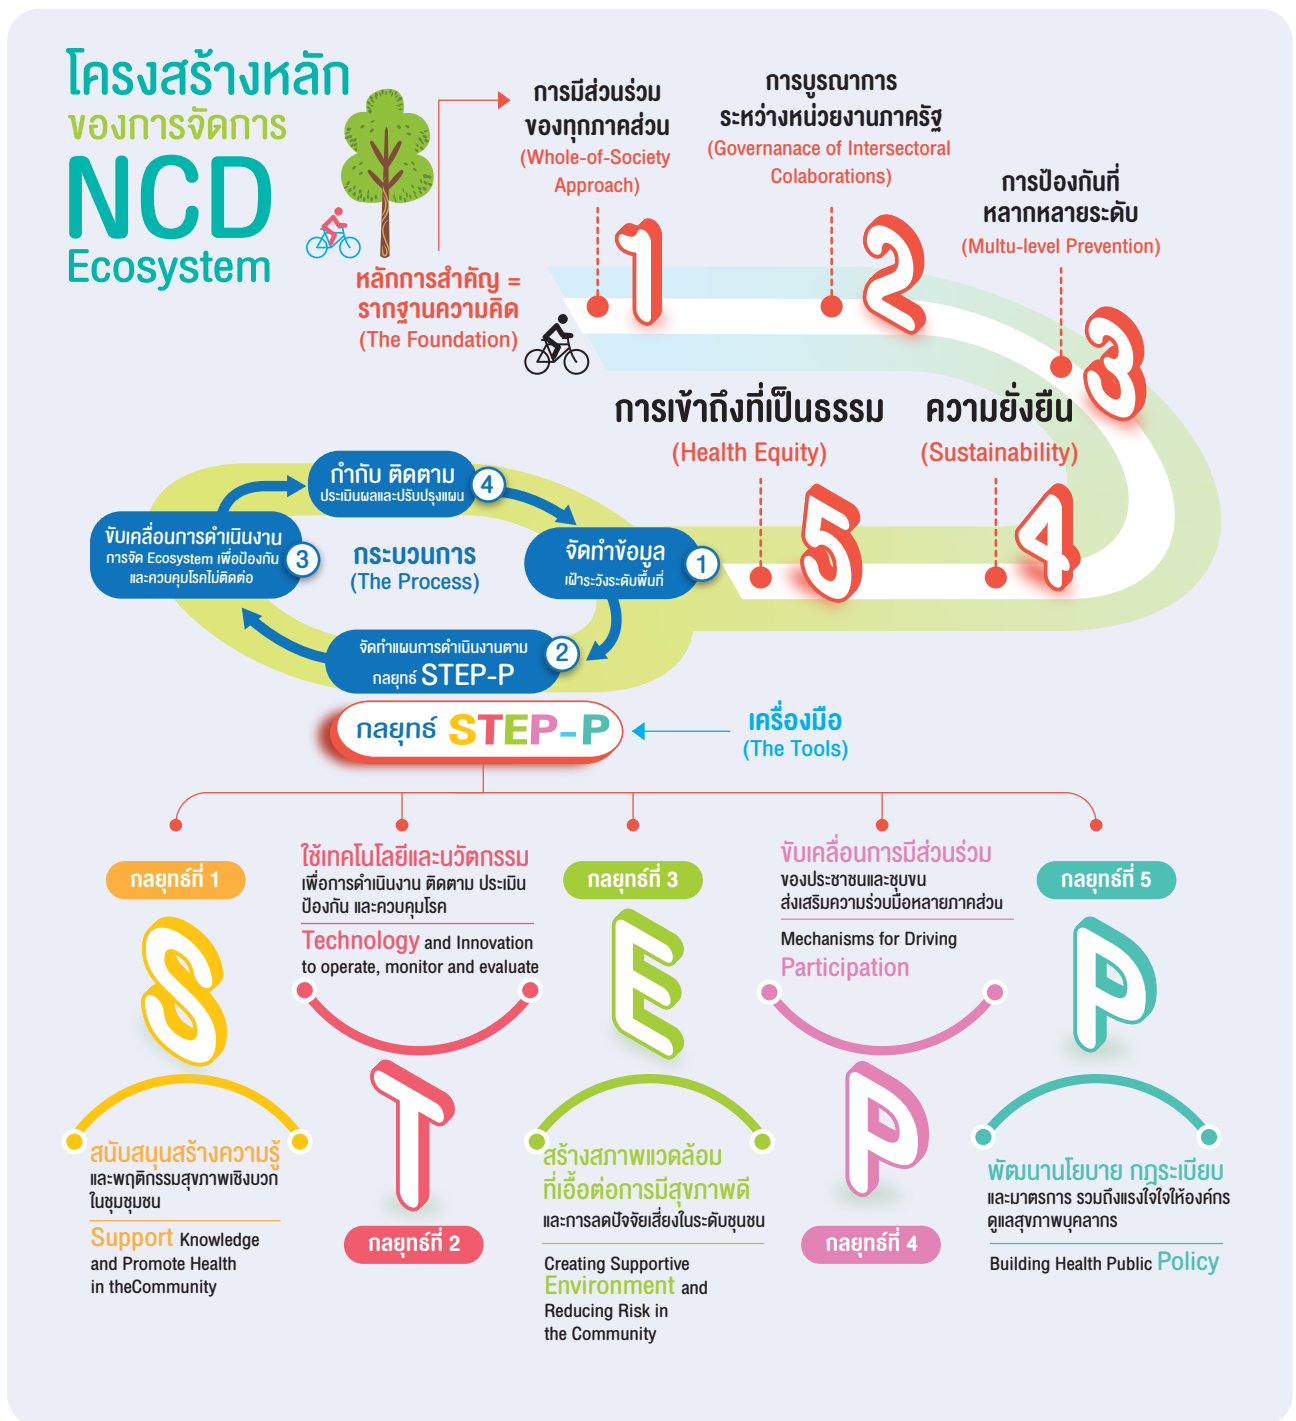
โครงสร้างหลัก
ของการจัดการ
NCD
Ecosystem

หลักการสำคัญ =
รากฐานความคิด
(The Foundation)

การมีส่วนร่วม
ของทุกภาคส่วน
(Whole-of-Society Approach)

1

การบูรณาการ
ระหว่างหน่วยงานภาครัฐ
(Governanace of Intersectoral Colaborations)

2

การป้องกันที่
หลากหลายระดับ
(Multu-level Prevention)

3

การเข้าถึงที่เป็นธรรม
(Health Equity)

5

ความยั่งยืน
(Sustainability)

4

กำกับ ติดตาม
ประเมินผลและปรับปรุงแผน
4

ขับเคลื่อนการดำเนินงาน
การจัด Ecosystem เพื่อป้องกัน
และควบคุมโรคไม่ติดต่อ
3

กระบวนการ
(The Process)

จัดทำข้อมูล
เฝ้าระวังระดับพื้นที่
1

จัดทำแผนการดำเนินงานตาม
กลยุทธ์ STEP-P
2

กลยุทธ์ STEP-P

เครื่องมือ
(The Tools)

กลยุทธ์ที่ 1
S
สนับสนุนสร้างความรู้
และพฤติกรรมสุขภาพเชิงบวก
ในชุมชุมชน
Support Knowledge and Promote Health in theCommunity

ใช้เทคโนโลยีและนวัตกรรม
เพื่อการดำเนินงาน ติดตาม ประเมิน
ป้องกัน และควบคุมโรค
Technology and Innovation to operate, monitor and evaluate
T
กลยุทธ์ที่ 2

กลยุทธ์ที่ 3
E
สร้างสภาพแวดล้อม
ที่เอื้อต่อการมีสุขภาพดี
และการลดปัจจัยเสี่ยงในระดับชุมชน
Creating Supportive Environment and Reducing Risk in the Community

ขับเคลื่อนการมีส่วนร่วม
ของประชาชนและชุมขน
ส่งเสริมความร่วมมือหลายภาคส่วน
Mechanisms for Driving Participation
P
กลยุทธ์ที่ 4

กลยุทธ์ที่ 5
P
พัฒนานโยบาย กฎระเบียบ
และมาตรการ รวมถึงแรงใจให้องค์กร
ดูแลสุขภาพบุคลากร
Building Health Public Policy